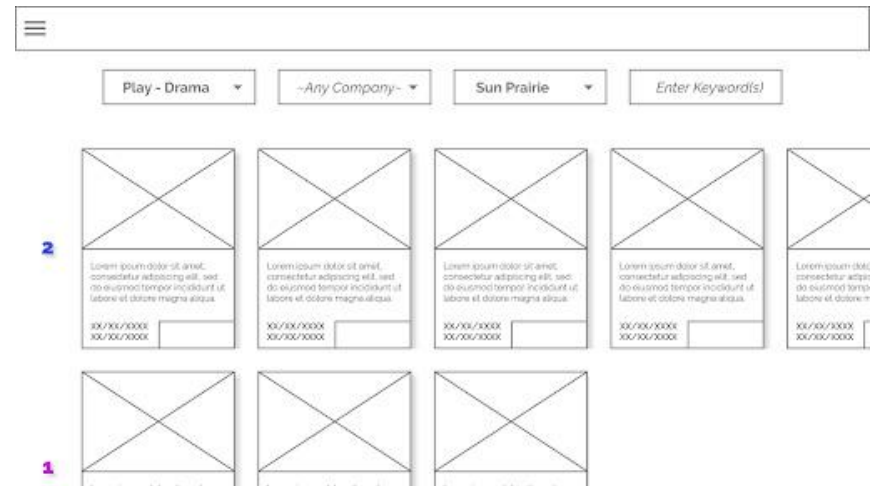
Play - Drama ▾ | -Any Company- ▾ | Sun Prairie ▾ | Enter Keyword(s)

2

Lorem ipsum dolor sit amet, consectetur adipiscing elit, sed do eiusmod tempor incididunt ut labore et dolore magna aliqua.

XX/XX/XXXX
XX/XX/XXXX

Lorem ipsum dolor sit amet, consectetur adipiscing elit, sed do eiusmod tempor incididunt ut labore et dolore magna aliqua.

XX/XX/XXXX
XX/XX/XXXX

Lorem ipsum dolor sit amet, consectetur adipiscing elit, sed do eiusmod tempor incididunt ut labore et dolore magna aliqua.

XX/XX/XXXX
XX/XX/XXXX

Lorem ipsum dolor sit amet, consectetur adipiscing elit, sed do eiusmod tempor incididunt ut labore et dolore magna aliqua.

XX/XX/XXXX
XX/XX/XXXX

Lorem ipsum dolo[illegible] consectetur adipis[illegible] do eiusmod tem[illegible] labore et dolore m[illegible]

XX/XX/XXXX
XX/XX/XXXX

1